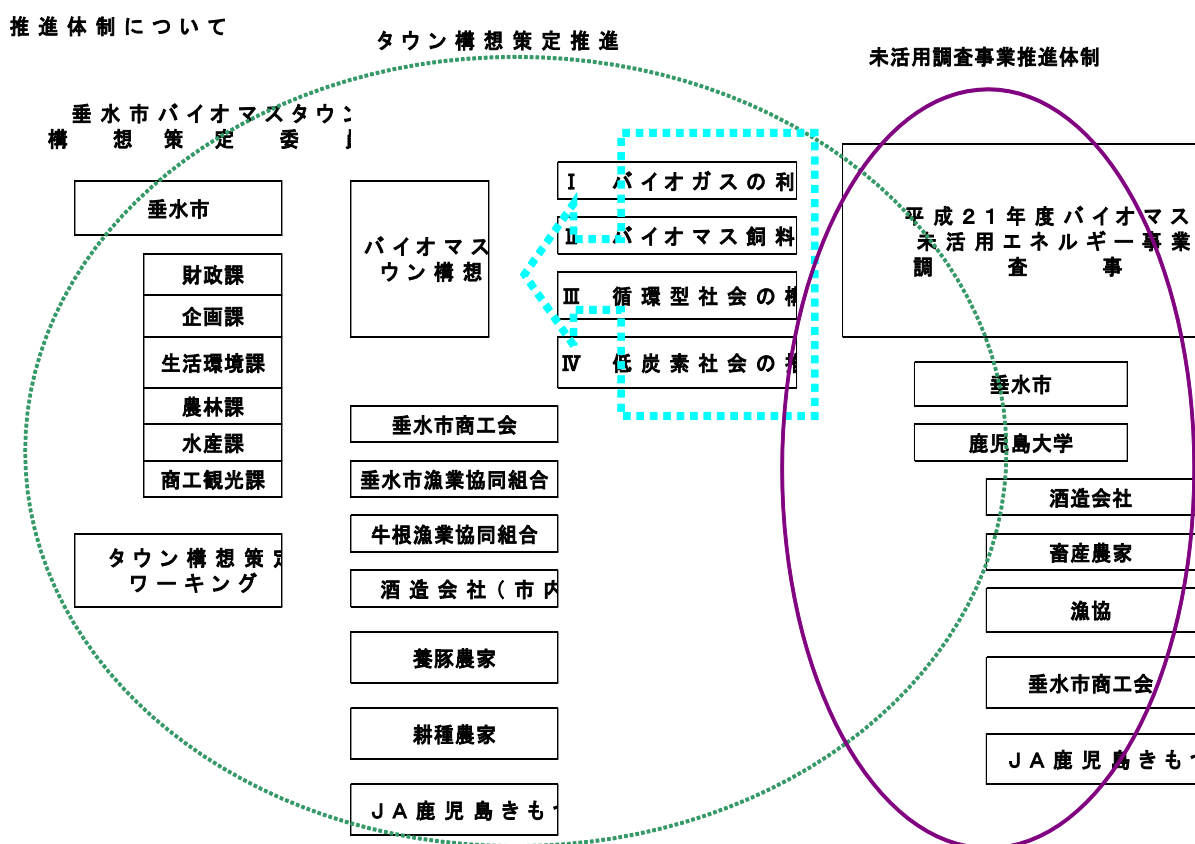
推進体制について

タウン構想策定推進

未活用調査事業推進体制

垂水市バイオマスタウン
構想策定委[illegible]

垂水市

財政課

企画課

生活環境課

農林課

水産課

商工観光課

タウン構想策定
ワーキング

バイオマス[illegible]
ウン構想

垂水市商工会

垂水市漁業協同組合

牛根漁業協同組合

酒造会社（市内

養豚農家

耕種農家

ＪＡ鹿児島きも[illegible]

Ⅰ　バイオガスの利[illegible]

Ⅱ　バイオマス飼料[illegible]

Ⅲ　循環型社会の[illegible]

Ⅳ　低炭素社会の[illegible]

平成２１年度バイオマス
未活用エネルギー事業
調査事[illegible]

垂水市

鹿児島大学

酒造会社

畜産農家

漁協

垂水市商工会

ＪＡ鹿児島きも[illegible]